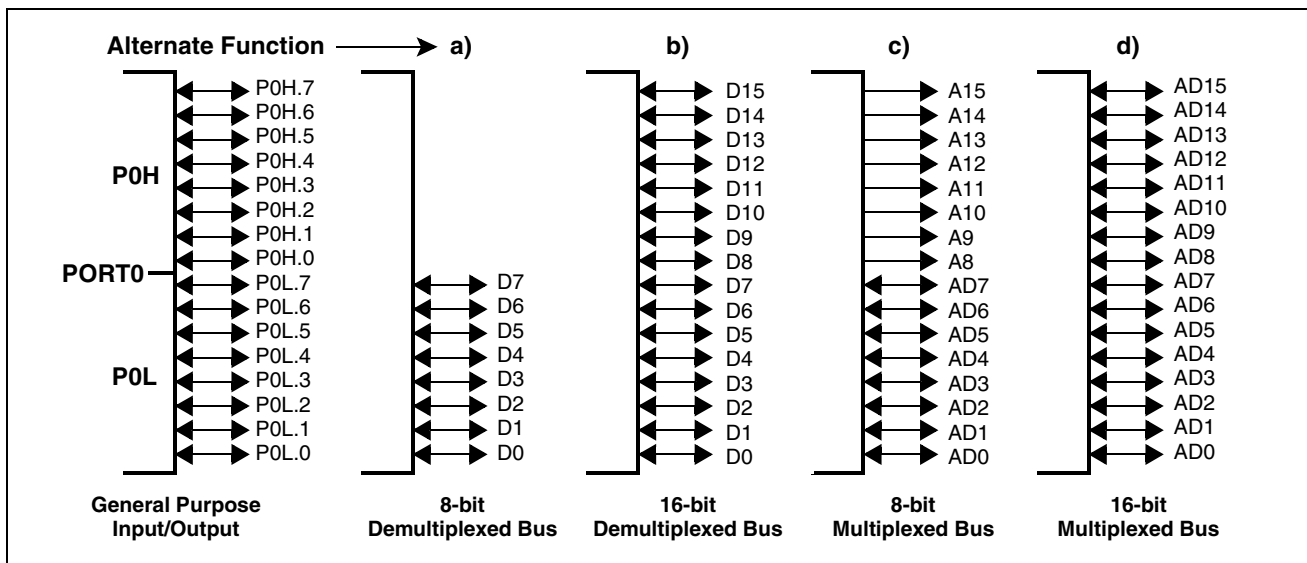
Alternate Function a) b) c) d)

P0H
PORT0
P0L

P0H.7
P0H.6
P0H.5
P0H.4
P0H.3
P0H.2
P0H.1
P0H.0
P0L.7
P0L.6
P0L.5
P0L.4
P0L.3
P0L.2
P0L.1
P0L.0

General Purpose Input/Output

D7
D6
D5
D4
D3
D2
D1
D0

8-bit Demultiplexed Bus

D15
D14
D13
D12
D11
D10
D9
D8
D7
D6
D5
D4
D3
D2
D1
D0

16-bit Demultiplexed Bus

A15
A14
A13
A12
A11
A10
A9
A8
AD7
AD6
AD5
AD4
AD3
AD2
AD1
AD0

8-bit Multiplexed Bus

AD15
AD14
AD13
AD12
AD11
AD10
AD9
AD8
AD7
AD6
AD5
AD4
AD3
AD2
AD1
AD0

16-bit Multiplexed Bus